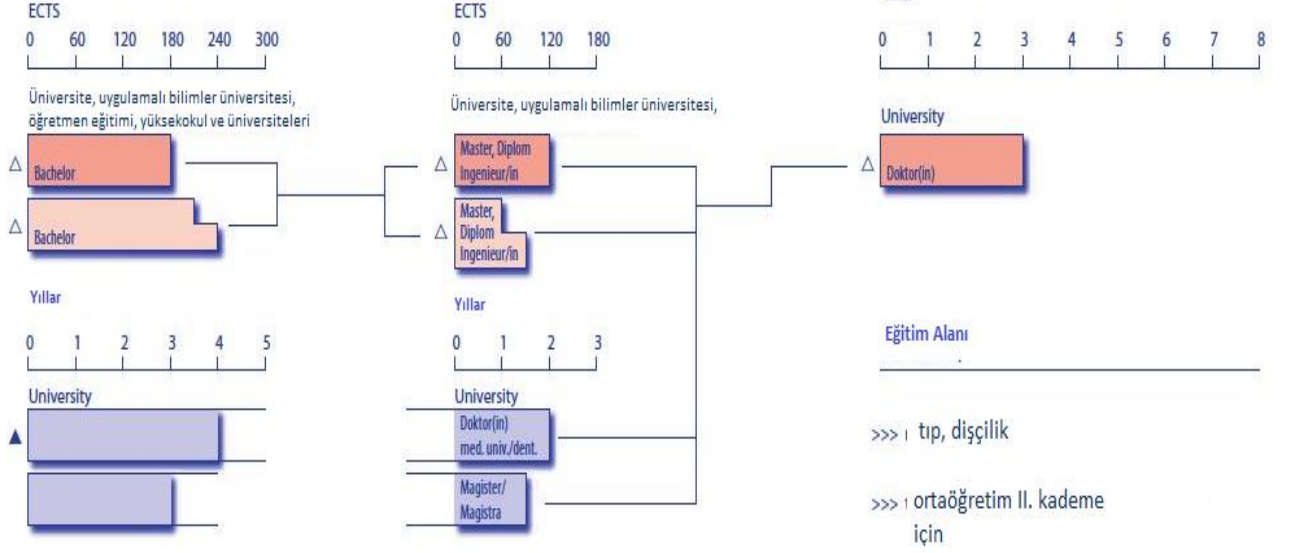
ECTS

0 60 120 180 240 300

Üniversite, uygulamalı bilimler üniversitesi, öğretmen eğitimi, yüksekokul ve üniversiteleri

△ Bachelor

△ Bachelor

Yıllar

0 1 2 3 4 5

University

▲

ECTS

0 60 120 180

Üniversite, uygulamalı bilimler üniversitesi,

△ Master, Diplom Ingenieur/in

△ Master, Diplom Ingenieur/in

Yıllar

0 1 2 3

University

Doktor(in) med. univ./dent.

Magister/ Magistra

0 1 2 3 4 5 6 7 8

University

△ Doktor(in)

Eğitim Alanı

>>> tıp, dişçilik

>>> ortaöğretim II. kademe için